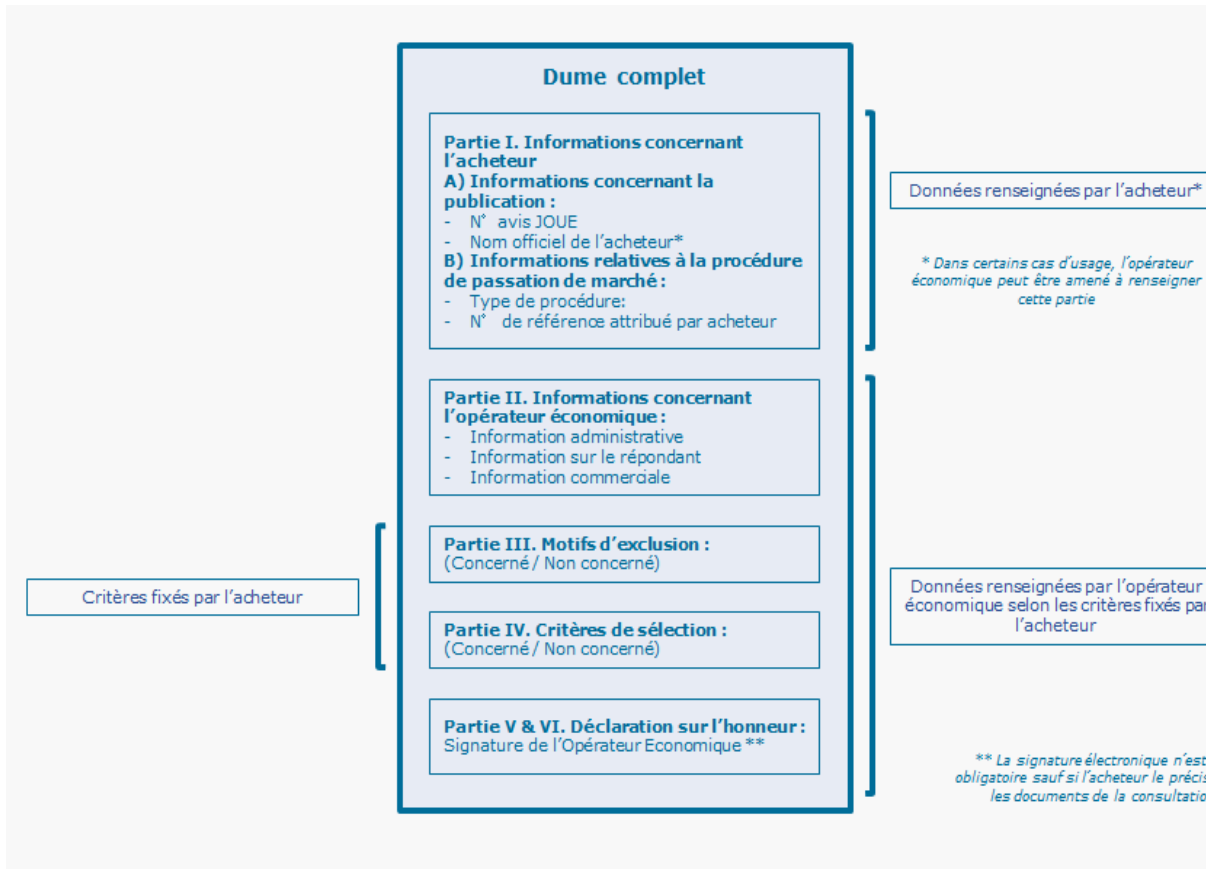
Dume complet

Partie I. Informations concernant l'acheteur
A) Informations concernant la publication :
- N° avis JOUE
- Nom officiel de l'acheteur*
B) Informations relatives à la procédure de passation de marché :
- Type de procédure:
- N° de référence attribué par acheteur

Données renseignées par l'acheteur*

* Dans certains cas d'usage, l'opérateur économique peut être amené à renseigner cette partie

Partie II. Informations concernant l'opérateur économique :
- Information administrative
- Information sur le répondant
- Information commerciale

Partie III. Motifs d'exclusion :
(Concerné / Non concerné)

Critères fixés par l'acheteur

Données renseignées par l'opérateur économique selon les critères fixés par l'acheteur

Partie IV. Critères de sélection :
(Concerné / Non concerné)

Partie V & VI. Déclaration sur l'honneur :
Signature de l'Opérateur Economique **

** La signature électronique n'est obligatoire sauf si l'acheteur le précis les documents de la consultatio